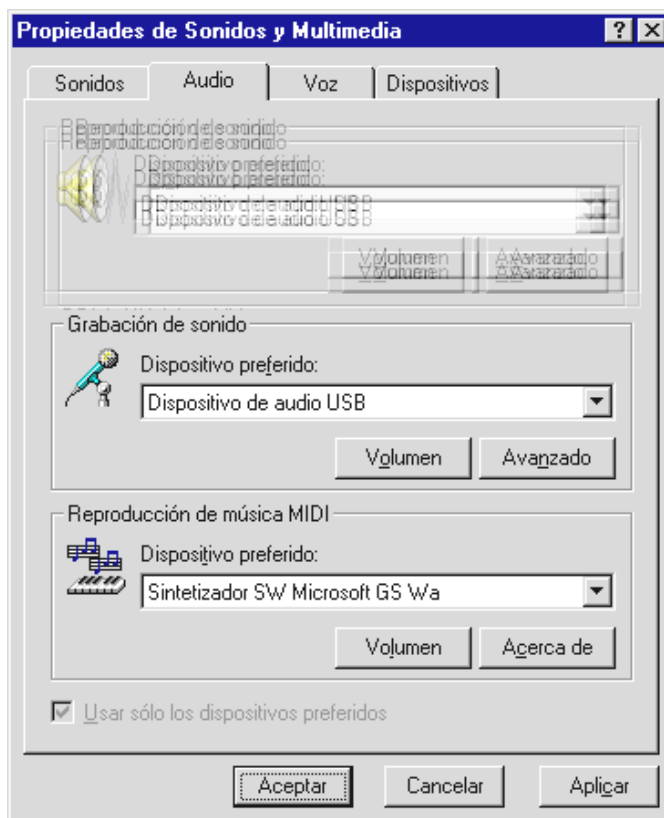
Propiedades de Sonidos y Multimedia

? X

Sonidos | Audio | Voz | Dispositivos

Reproducción de sonido

Dispositivo preferido:

Dispositivo de audio USB

Volumen | Avanzado

Grabación de sonido

Dispositivo preferido:

Dispositivo de audio USB

Volumen | Avanzado

Reproducción de música MIDI

Dispositivo preferido:

Sintetizador SW Microsoft GS Wa

Volumen | Acerca de

Usar sólo los dispositivos preferidos

Aceptar | Cancelar | Aplicar